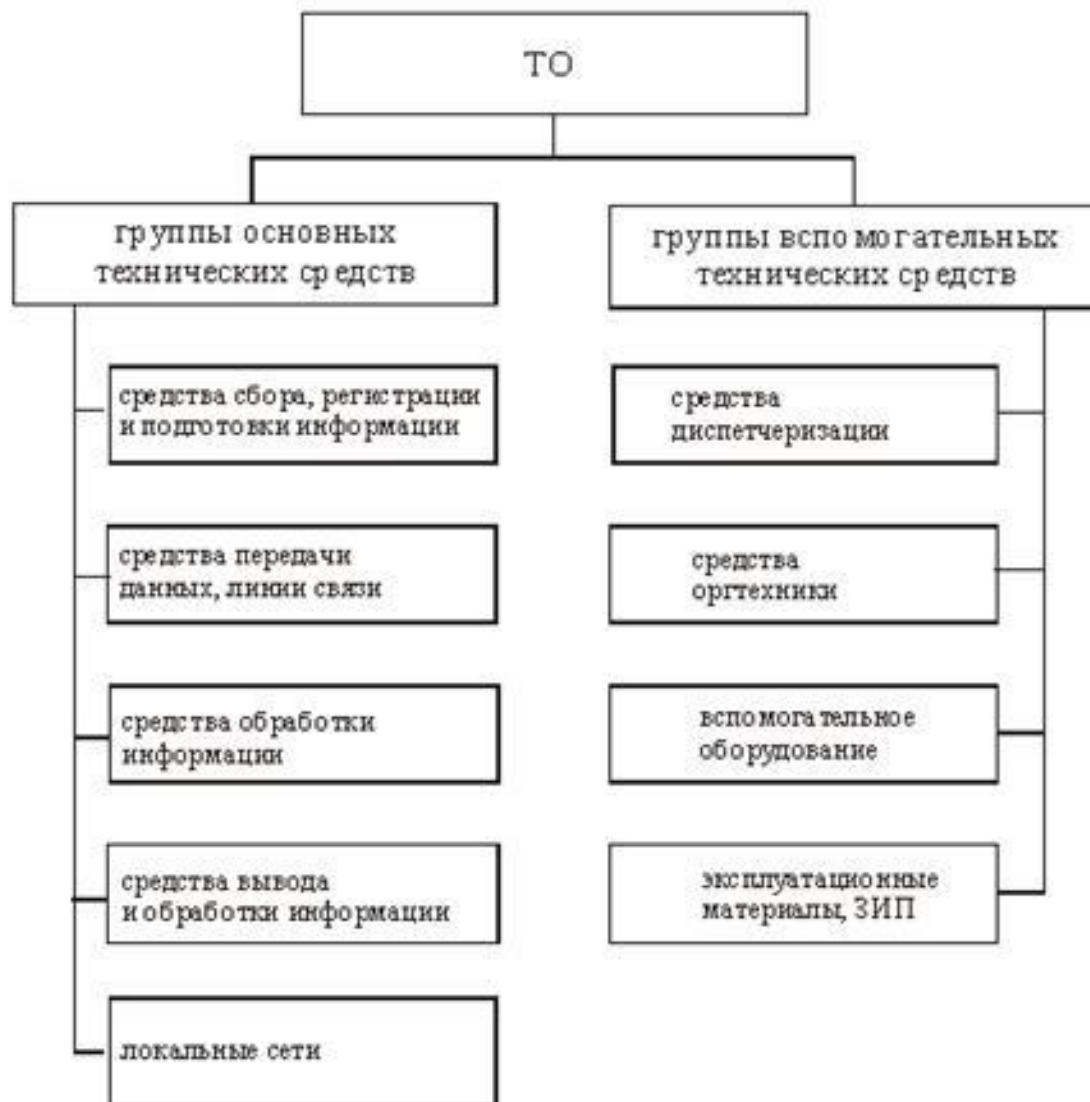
ТО

группы основных технических средств

группы вспомогательных технических средств

средства сбора, регистрации и подготовки информации

средства передачи данных, линии связи

средства обработки информации

средства вывода и обработки информации

локальные сети

средства диспетчеризации

средства оргтехники

вспомогательное оборудование

эксплуатационные материалы, ЗИП